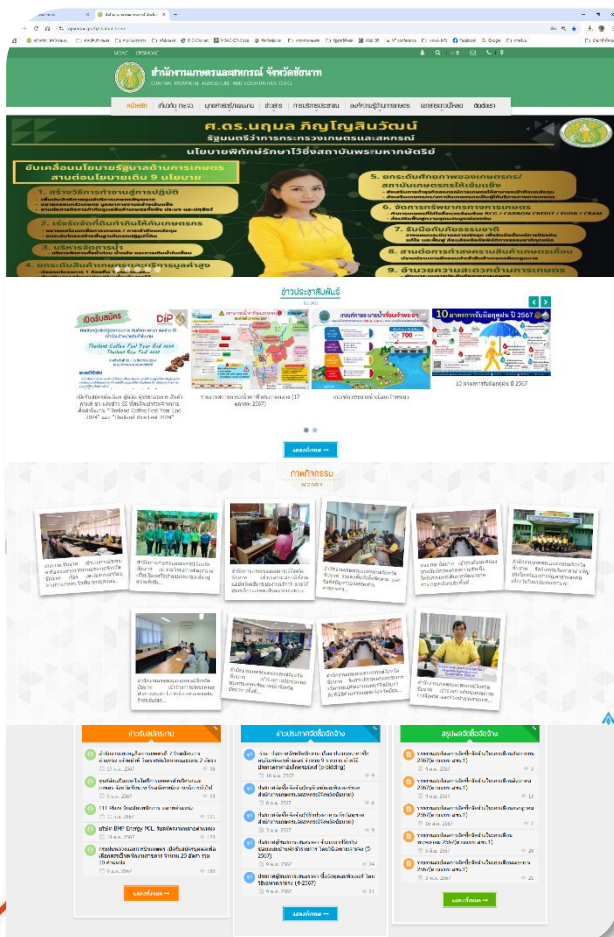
สำนักงานเกษตรและสหกรณ์ จังหวัดชัยนาท
CHAINAT PROVINCIAL AGRICULTURE AND COOPERATIVES OFFICE

หน้าหลัก | เกี่ยวกับ กษ.จ. | บุคลากรสำนักงาน | ข่าวสาร | การบริหารประชาสัมพันธ์ | ลงทะเบียนเกษตรกร | แผนงาน | ติดต่อเรา

ศ.ดร.นฤมล ภิญโญสินวัฒน์
รัฐมนตรีว่าการกระทรวงเกษตรและสหกรณ์
นโยบายพิทักษ์รักษาไว้ซึ่งสถาบันพระมหากษัตริย์

ขับเคลื่อนนโยบายรัฐบาลด้านการเกษตร สานต่อนโยบายเดิม 9 นโยบาย

1. สร้างวิธีการทำงานสู่การปฏิบัติ
2. ขจัดข้อติดขัดที่เป็นให้กับเกษตรกร
3. บริหารจัดการน้ำ
4. ยกระดับสินค้าเกษตรสู่มาตรฐานสูง
5. ยกระดับศักยภาพของเกษตรกร/สถาบันเกษตรกรให้เข้มแข็ง
6. จัดการทรัพยากรทางการเกษตร
7. รับมือกับภัยธรรมชาติ
8. สานต่อการส่งเสริมสินค้าเกษตร
9. อำนวยความสะดวกด้านการเกษตร

ข่าวประชาสัมพันธ์

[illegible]

10 มาตรการรับมือฤดูฝน ปี 2567

แสดงทั้งหมด

ภาพกิจกรรม
ACTIVITY

ข่าวรับสมัครงาน

ข่าวประกวดราคา

สรุปผลการจัดซื้อจัดจ้าง

แสดงทั้งหมด

แสดงทั้งหมด

แสดงทั้งหมด